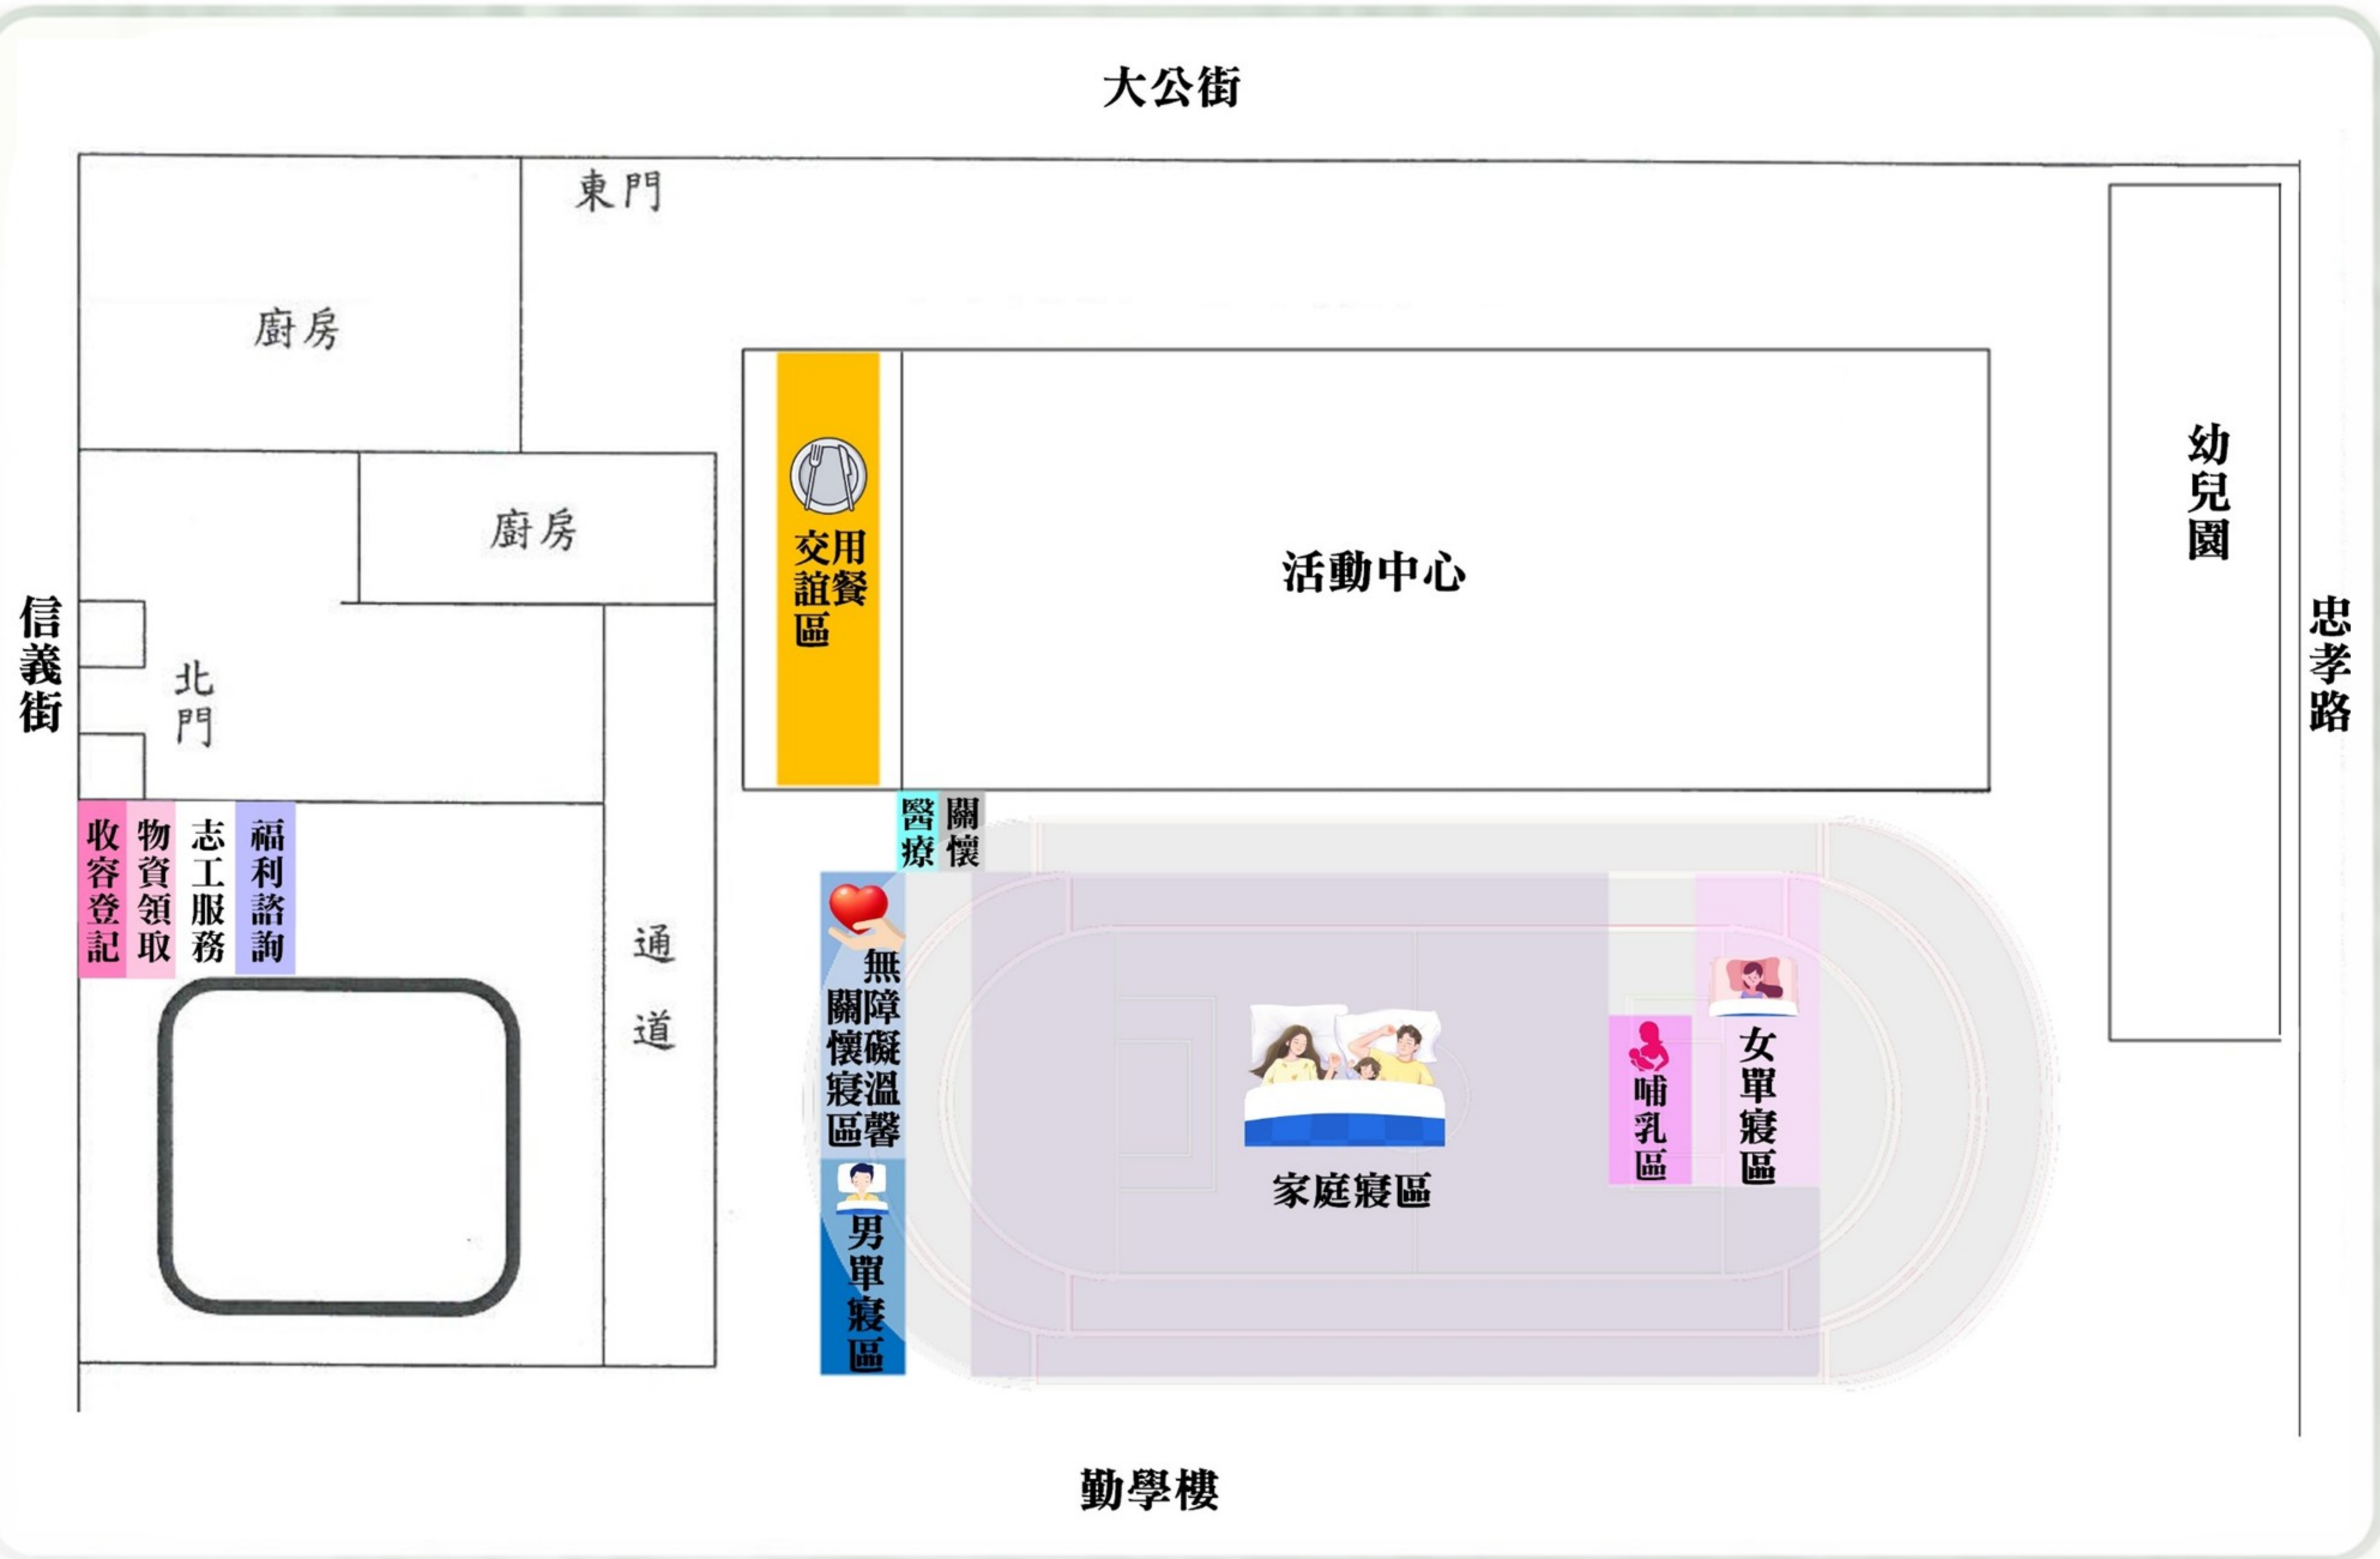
大公街

東門

廚房

廚房

用餐交誼區

活動中心

幼兒園

信義街

忠孝路

北門

收容登記

物資領取

志工服務

福利諮詢

通道

醫療

關懷

無障礙溫馨關懷寢區

男單寢區

家庭寢區

哺乳區

女單寢區

勤學樓